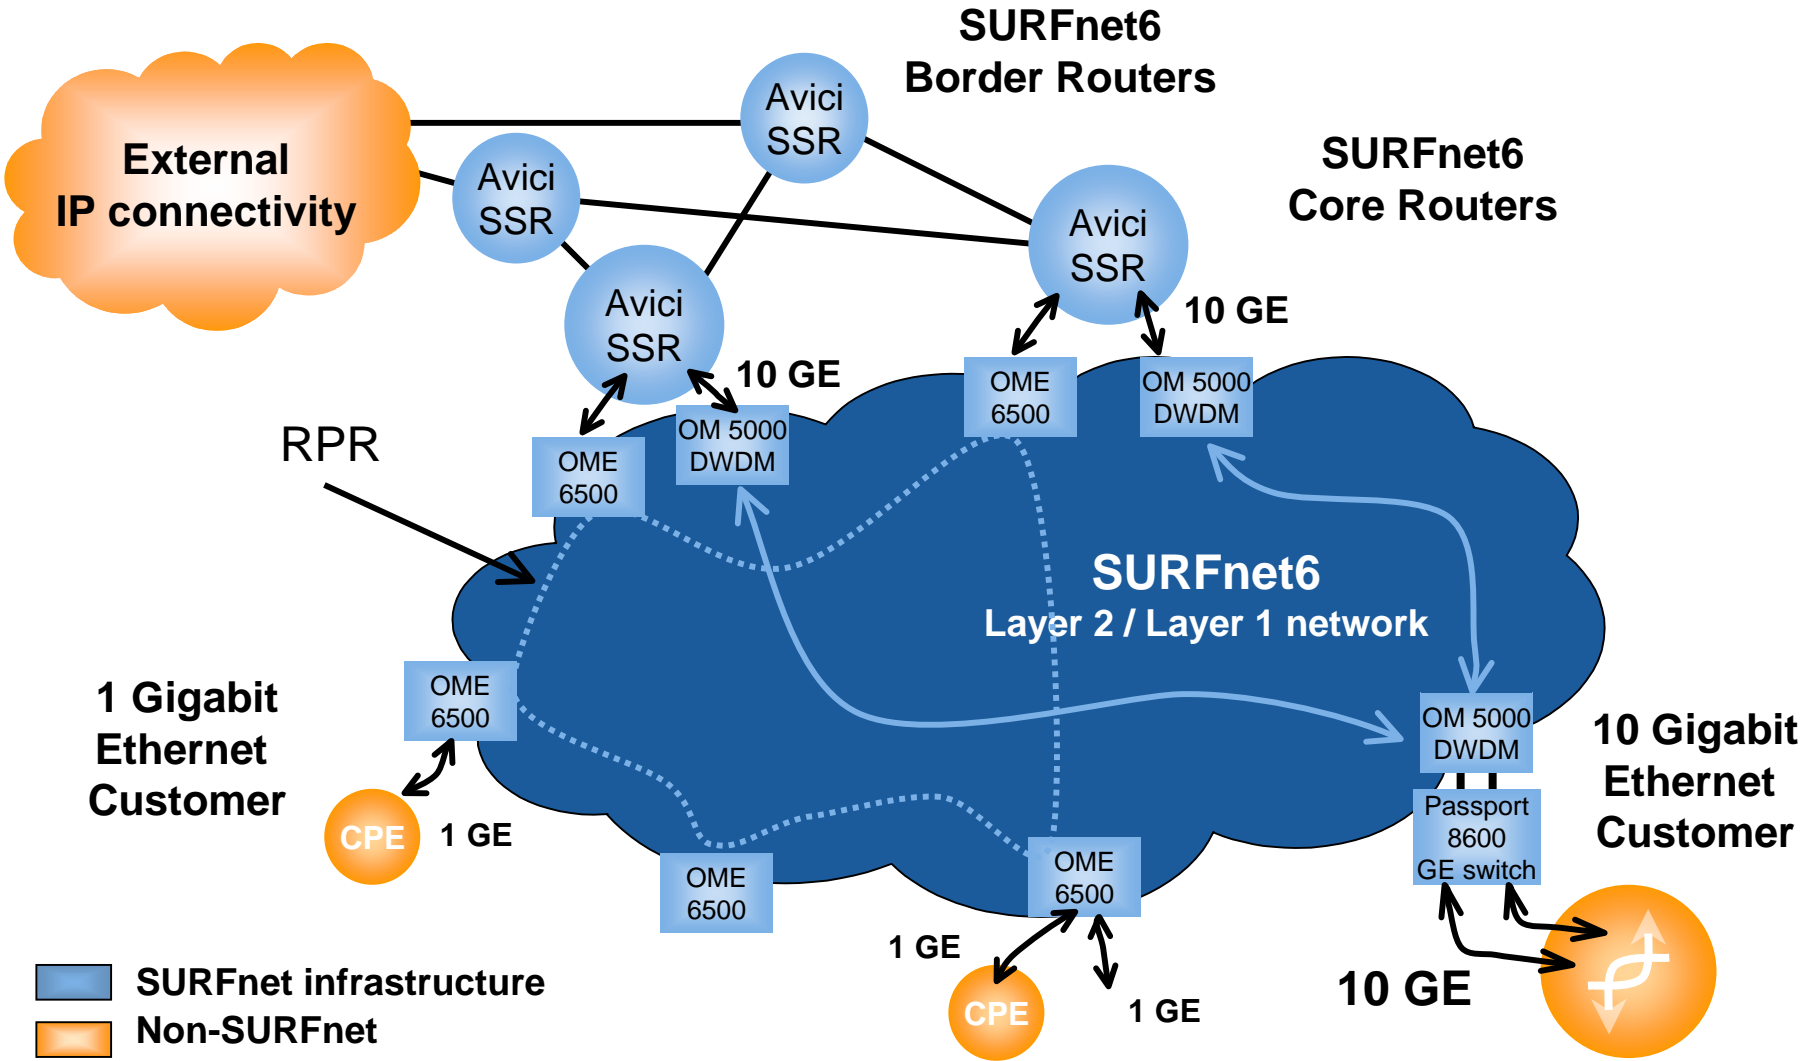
SURFnet6
Border Routers

External
IP connectivity

Avici
SSR

Avici
SSR

Avici
SSR

Avici
SSR

SURFnet6
Core Routers

10 GE

10 GE

RPR

OME
6500

OM 5000
DWDM

OME
6500

OM 5000
DWDM

SURFnet6
Layer 2 / Layer 1 network

1 Gigabit
Ethernet
Customer

OME
6500

CPE

1 GE

OME
6500

OME
6500

OM 5000
DWDM

Passport
8600
GE switch

10 Gigabit
Ethernet
Customer

1 GE

CPE

1 GE

10 GE

SURFnet infrastructure
Non-SURFnet